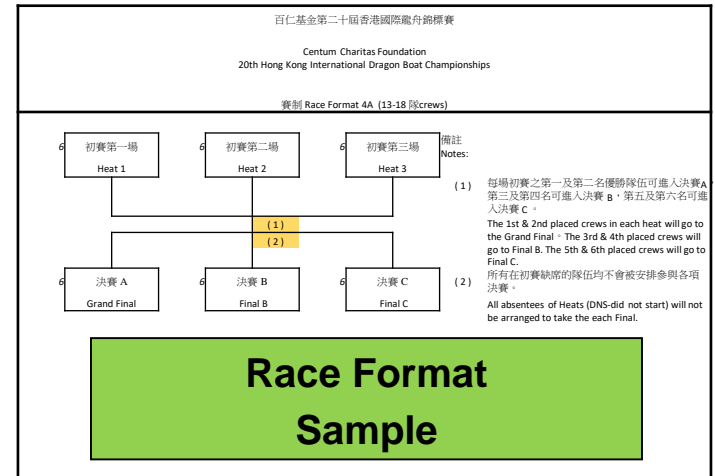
百仁基金第二十屆香港國際龍舟錦標賽

Centum Charitas Foundation
20th Hong Kong International Dragon Boat Championships

賽制 Race Format 4A (13-18 隊crews)

6 初賽第一場
Heat 1

6 初賽第二場
Heat 2

6 初賽第三場
Heat 3

備註
Notes:

(1)
(2)

6 決賽 A
Grand Final

6 決賽 B
Final B

6 決賽 C
Final C

(1) 每場初賽之第一及第二名優勝隊伍可進入決賽A，第三及第四名可進入決賽 B，第五及第六名可進入決賽 C。
The 1st & 2nd placed crews in each heat will go to the Grand Final。The 3rd & 4th placed crews will go to Final B. The 5th & 6th placed crews will go to Final C.

(2) 所有在初賽缺席的隊伍均不會被安排參與各項決賽。
All absentees of Heats (DNS-did not start) will not be arranged to take the each Final.

Race Format
Sample